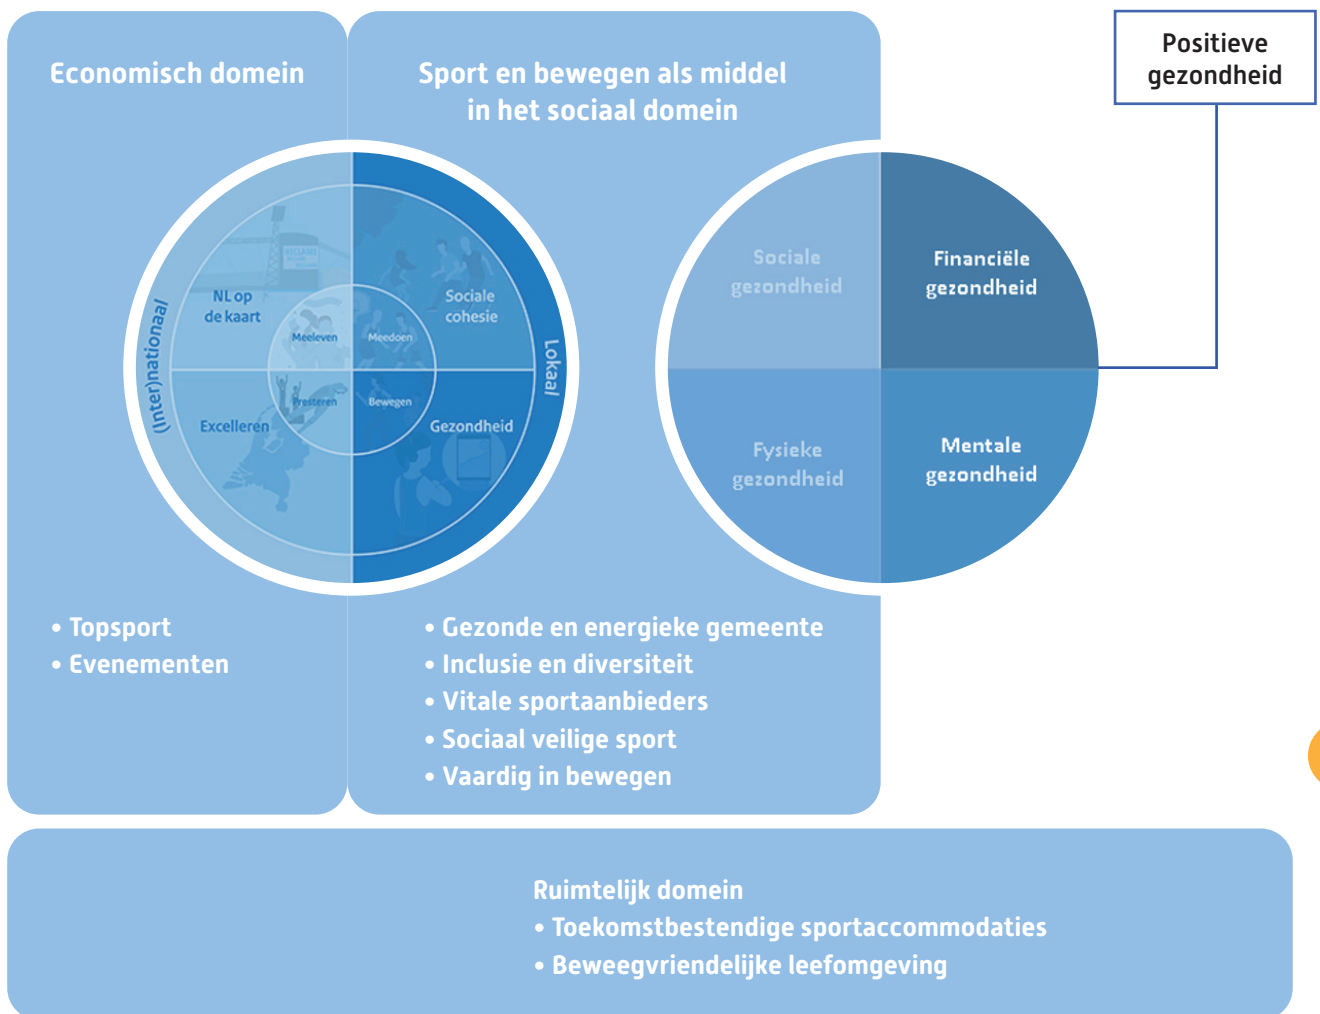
Economisch domein

Sport en bewegen als middel in het sociaal domein

Positieve gezondheid

(Inter)nationaal

NL op de kaart

Meeleven

Meedoen

Sociale cohesie

Lokaal

Excelleren

Presteren

Bewegen

Gezondheid

Sociale gezondheid

Financiële gezondheid

Fysieke gezondheid

Mentale gezondheid

• Topsport
• Evenementen

• Gezonde en energieke gemeente
• Inclusie en diversiteit
• Vitale sportaanbieders
• Sociaal veilige sport
• Vaardig in bewegen

Ruimtelijk domein
• Toekomstbestendige sportaccommodaties
• Beweegvriendelijke leefomgeving